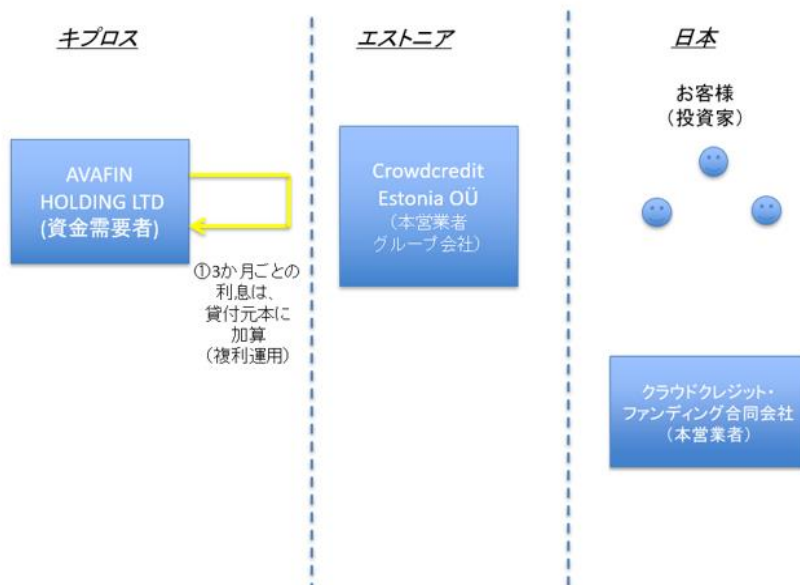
キプロス

エストニア

日本

お客様
（投資家）

AVAFIN HOLDING LTD
(資金需要者)

①3か月ごとの利息は、貸付元本に加算（複利運用）

Crowdcredit Estonia OÜ
（本営業者グループ会社）

クラウドクレジット・ファンディング合同会社
（本営業者）